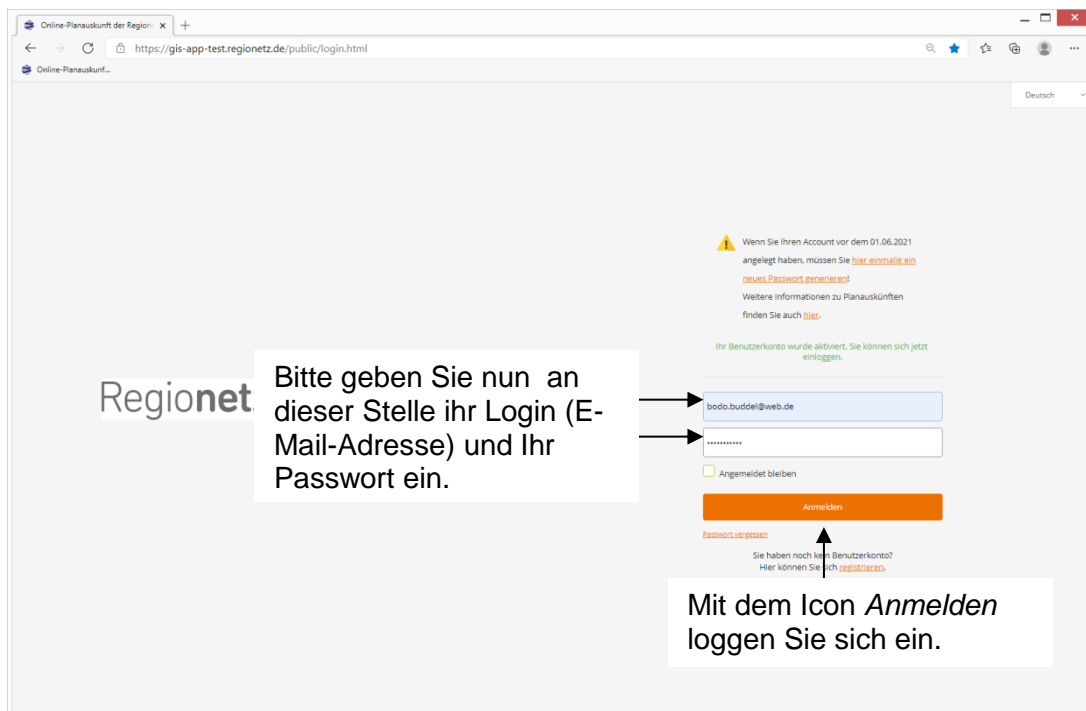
Online-Planauskunft der Regionetz ×  +

https://gis-app-test.regionetz.de/public/login.html

Online-Planauskunf...

Deutsch

Wenn Sie Ihren Account vor dem 01.06.2021 angelegt haben, müssen Sie hier einmalig ein neues Passwort generieren!
Weitere Informationen zu Planauskünften finden Sie auch hier.

Ihr Benutzerkonto wurde aktiviert. Sie können sich jetzt einloggen.

Regionet

Bitte geben Sie nun an dieser Stelle ihr Login (E-Mail-Adresse) und Ihr Passwort ein.

bodo.buddel@web.de

•••••••••••

Angemeldet bleiben

Anmelden

Passwort vergessen

Sie haben noch kein Benutzerkonto? Hier können Sie sich registrieren.

Mit dem Icon *Anmelden* loggen Sie sich ein.